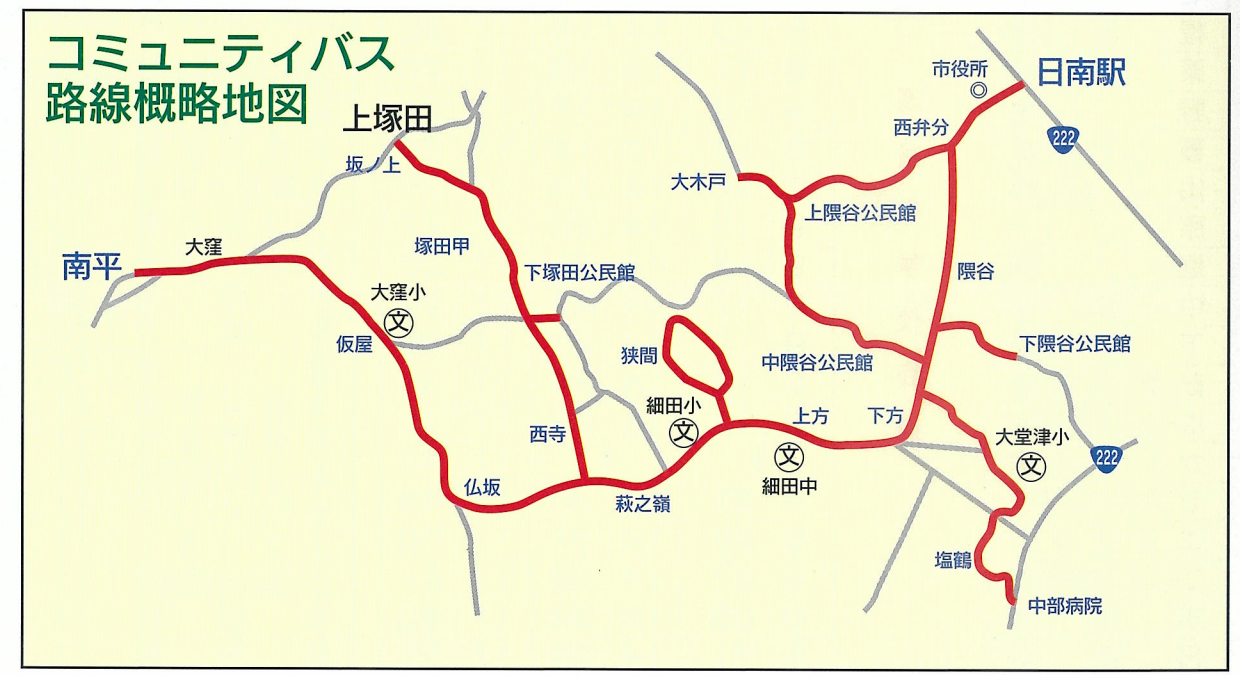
コミュニティバス
路線概略地図

上塚田
坂ノ上
南平
大窪
塚田甲
大窪小
文
仮屋
下塚田公民館
狭間
細田小
文
西寺
仏坂
萩之嶺
大木戸
上隈谷公民館
市役所
西弁分
日南駅
222
隈谷
下隈谷公民館
中隈谷公民館
上方
下方
文
細田中
大堂津小
文
222
塩鶴
中部病院